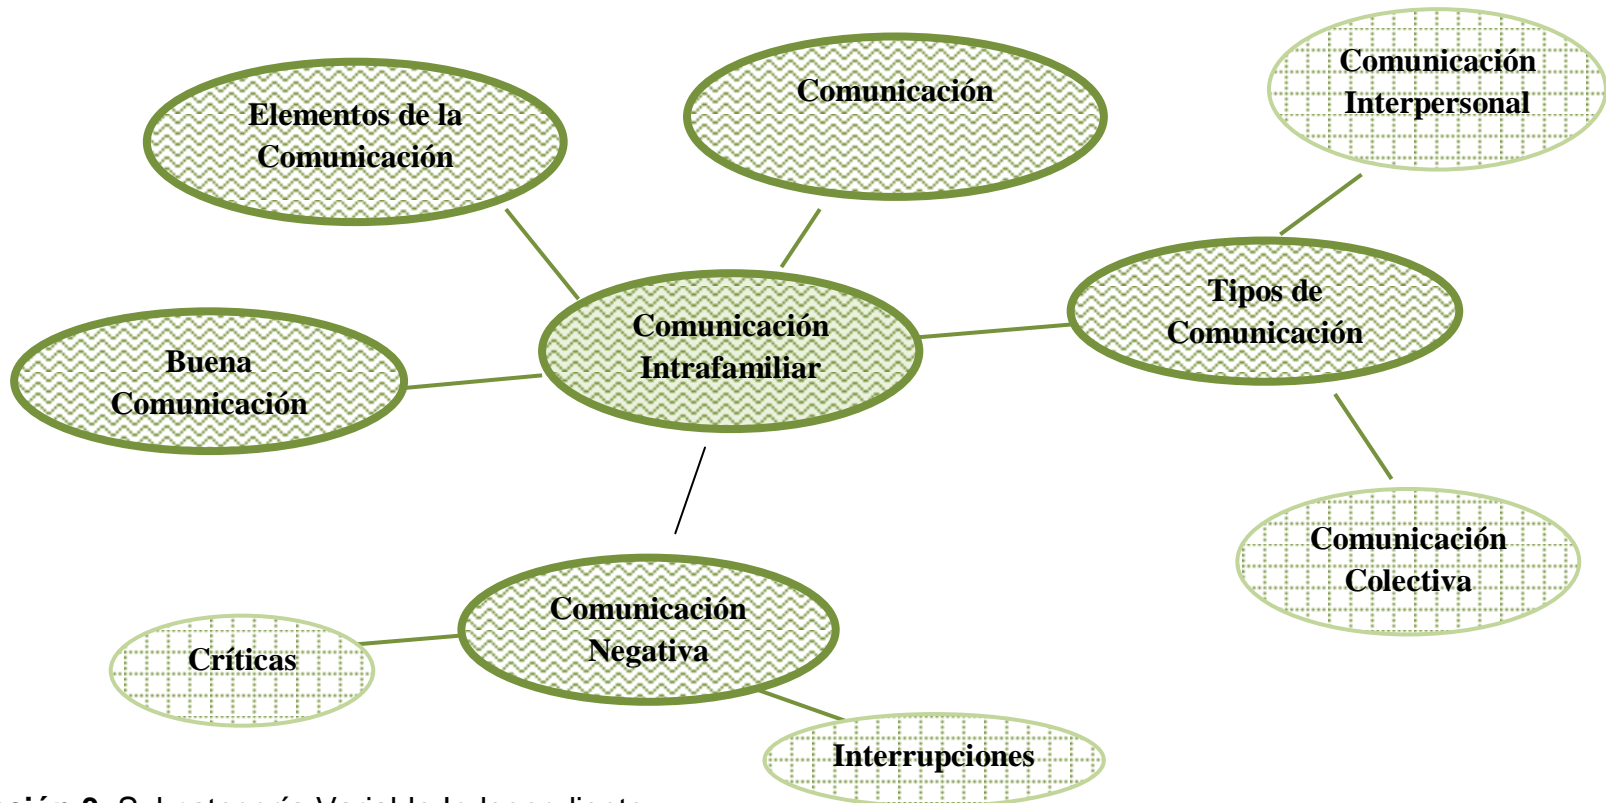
Elementos de la Comunicación

Comunicación

Comunicación Interpersonal

Buena Comunicación

Comunicación Intrafamiliar

Tipos de Comunicación

Comunicación Colectiva

Comunicación Negativa

Críticas

Interrupciones

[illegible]ción 2. Subcategoría Variable Independiente